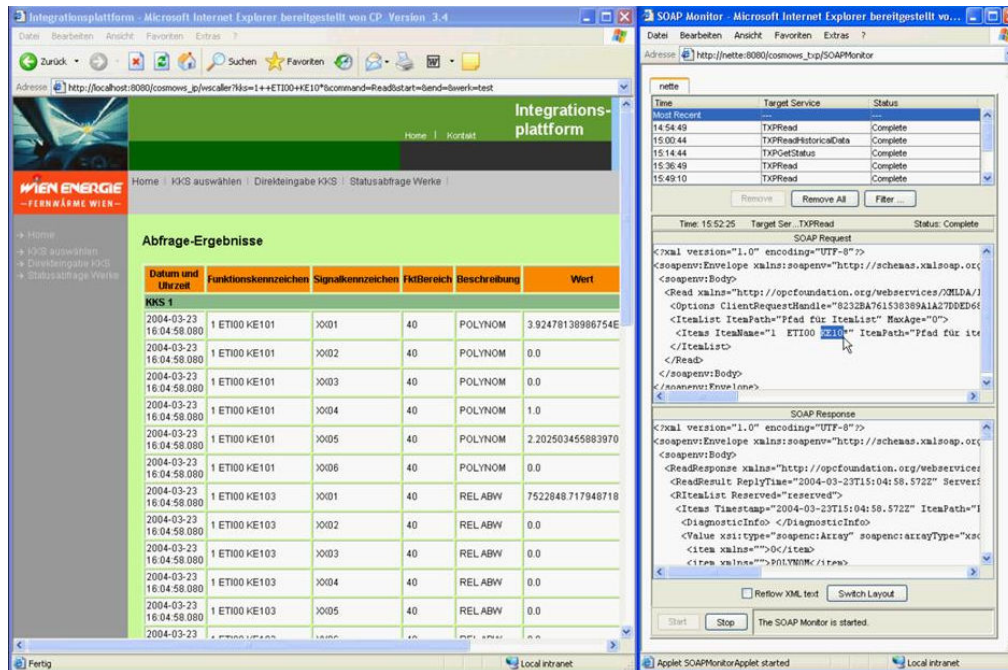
Integrationsplattform - Microsoft Internet Explorer bereitgestellt von CP Version 3.4

Datei Bearbeiten Ansicht Favoriten Extras ?

Zurück Suchen Favoriten

Adresse http://localhost:8080/cosmows_ip/wscaller?kks=1++ETI00+KE10*&command=Read&start=&end=&werk=test

Integrations-plattform

Home | Kontakt

WIEN ENERGIE
—FERNWÄRME WIEN—

Home | KKS auswählen | Direkteingabe KKS | Statusabfrage Werke |

Home
KKS auswählen
Direkteingabe KKS
Statusabfrage Werke

Abfrage-Ergebnisse

| Datum und Uhrzeit | Funktionskennzeichen | Signalkennzeichen | FktBereich | Beschreibung | Wert |
|---|---|---|---|---|---|
| KKS 1 | | | | | |
| 2004-03-23 16:04:58.080 | 1 ETI00 KE101 | XX01 | 40 | POLYNOM | 3.92478138986754E |
| 2004-03-23 16:04:58.080 | 1 ETI00 KE101 | XX02 | 40 | POLYNOM | 0.0 |
| 2004-03-23 16:04:58.080 | 1 ETI00 KE101 | XX03 | 40 | POLYNOM | 0.0 |
| 2004-03-23 16:04:58.080 | 1 ETI00 KE101 | XX04 | 40 | POLYNOM | 1.0 |
| 2004-03-23 16:04:58.080 | 1 ETI00 KE101 | XX05 | 40 | POLYNOM | 2.202503455883970 |
| 2004-03-23 16:04:58.080 | 1 ETI00 KE101 | XX06 | 40 | POLYNOM | 0.0 |
| 2004-03-23 16:04:58.080 | 1 ETI00 KE103 | XX01 | 40 | REL ABW | 7522848.717948718 |
| 2004-03-23 16:04:58.080 | 1 ETI00 KE103 | XX02 | 40 | REL ABW | 0.0 |
| 2004-03-23 16:04:58.080 | 1 ETI00 KE103 | XX03 | 40 | REL ABW | 0.0 |
| 2004-03-23 16:04:58.080 | 1 ETI00 KE103 | XX04 | 40 | REL ABW | 0.0 |
| 2004-03-23 16:04:58.080 | 1 ETI00 KE103 | XX05 | 40 | REL ABW | 0.0 |
| 2004-03-23 | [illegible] | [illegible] | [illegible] | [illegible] | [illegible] |

Fertig
Local intranet

SOAP Monitor - Microsoft Internet Explorer bereitgestellt vo...

Datei Bearbeiten Ansicht Favoriten Extras ?

Adresse http://nette:8080/cosmows_txp/SOAPMonitor

nette

| Time | Target Service | Status |
|---|---|---|
| Most Recent | --- | --- |
| 14:54:49 | TXPRead | Complete |
| 15:00:44 | TXPReadHistoricalData | Complete |
| 15:14:44 | TXPGetStatus | Complete |
| 15:36:49 | TXPRead | Complete |
| 15:49:10 | TXPRead | Complete |

Remove Remove All Filter ...

Time: 15:52:25 Target Ser...TXPRead Status: Complete

SOAP Request

<?xml version="1.0" encoding="UTF-8"?>
<soapenv:Envelope xmlns:soapenv="http://schemas.xmlsoap.or
<soapenv:Body>
<Read xmlns="http://opcfoundation.org/webservices/XMLDA/1
<Options ClientRequestHandle="8232BA761538389A1A27DDED6
<ItemList ItemPath="Pfad für ItemList" MaxAge="0">
<Items ItemName="1 ETI00 KE10*" ItemPath="Pfad für ite
</ItemList>
</Read>
</soapenv:Body>
</soapenv:Envelope>

SOAP Response

<?xml version="1.0" encoding="UTF-8"?>
<soapenv:Envelope xmlns:soapenv="http://schemas.xmlsoap.or
<soapenv:Body>
<ReadResponse xmlns="http://opcfoundation.org/webservice
<ReadResult ReplyTime="2004-03-23T15:04:58.572Z" Server
<RItemList Reserved="reserved">
<Items Timestamp="2004-03-23T15:04:58.572Z" ItemPath="
<DiagnosticInfo> </DiagnosticInfo>
<Value xsi:type="soapenc:Array" soapenc:arrayType="xs
<item xmlns="">0</item>
<item xmlns="">POLYNOM</item>

Reflow XML text Switch Layout

Start Stop The SOAP Monitor is started.

Applet SOAPMonitorApplet started
Local intranet